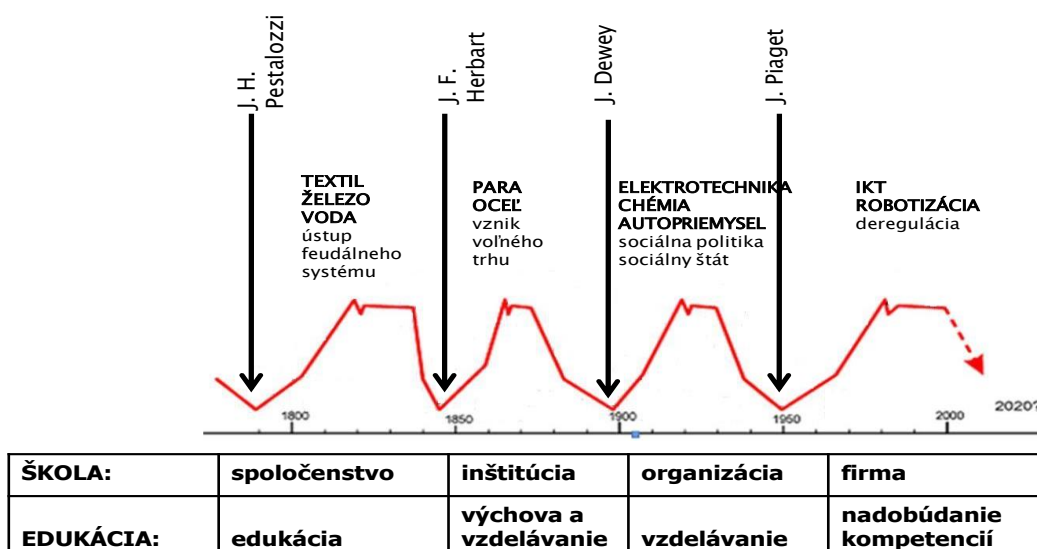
J. H. Pestalozzi

J. F. Herbart

J. Dewey

J. Piaget

TEXTIL
ŽELEZO
VODA
ústup feudálneho systému

PARA
OCEĽ
vznik voľného trhu

ELEKTROTECHNIKA
CHÉMIA
AUTOPRIEMYSEL
sociálna politika
sociálny štát

IKT
ROBOTIZÁCIA
deregulácia

1800 1850 1900 1950 2000 2020?

| ŠKOLA: | spoločenstvo | inštitúcia | organizácia | firma |
|---|---|---|---|---|
| EDUKÁCIA: | edukácia | výchova a vzdelávanie | vzdelávanie | nadobúdanie kompetencií |